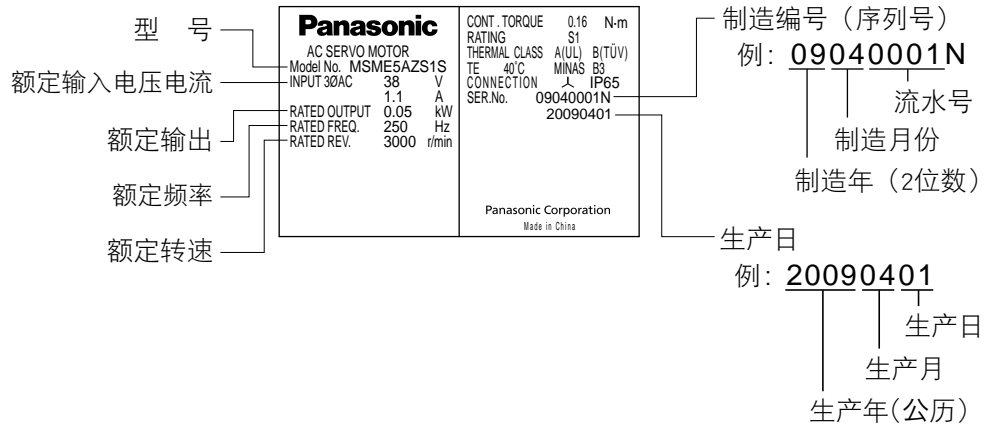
型 号

额定输入电压电流

额定输出

额定频率

额定转速

Panasonic
AC SERVO MOTOR
Model No. MSME5AZS1S
INPUT 3ØAC 38 V
1.1 A
RATED OUTPUT 0.05 kW
RATED FREQ. 250 Hz
RATED REV. 3000 r/min

CONT. TORQUE 0.16 N·m
RATING S1
THERMAL CLASS A(UL) B(TÜV)
TE 40°C MINAS B3
CONNECTION 人 IP65
SER.No. 09040001N
20090401

Panasonic Corporation
Made in China

制造编号（序列号）
例：09040001N
流水号
制造月份
制造年（2位数）

生产日
例：20090401
生产日
生产月
生产年(公历)